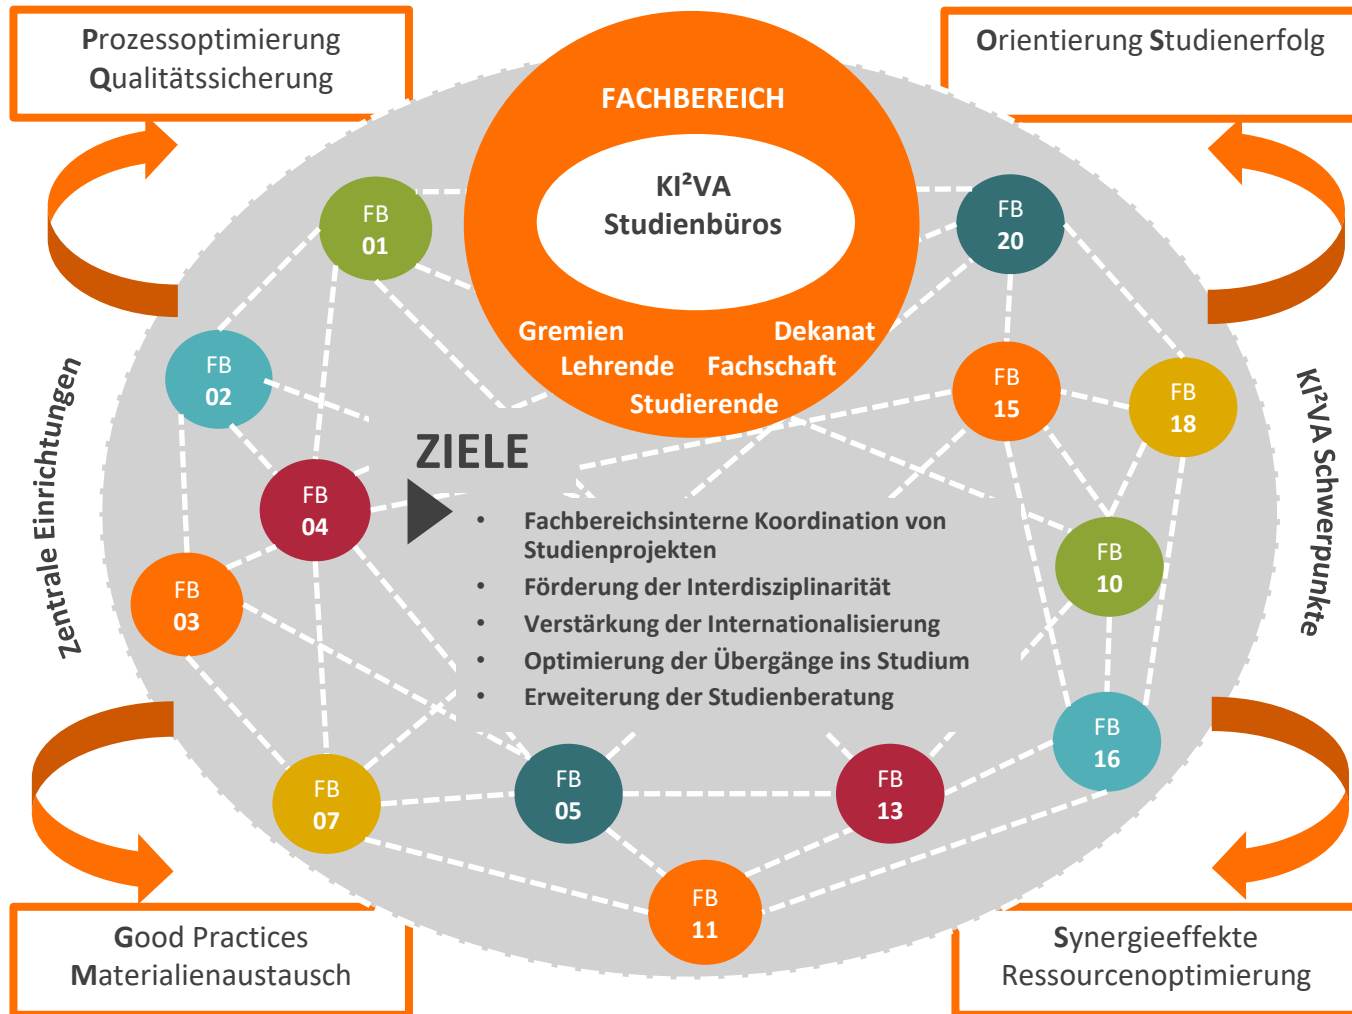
Prozessoptimierung
Qualitätssicherung

Orientierung Studienerfolg

FACHBEREICH

KI²VA
Studienbüros

Gremien
Dekanat
Lehrende
Fachschaft
Studierende

FB 01

FB 20

FB 02

FB 15

FB 18

Zentrale Einrichtungen

KI²VA Schwerpunkte

ZIELE

FB 04

- Fachbereichsinterne Koordination von Studienprojekten
- Förderung der Interdisziplinarität
- Verstärkung der Internationalisierung
- Optimierung der Übergänge ins Studium
- Erweiterung der Studienberatung

FB 10

FB 03

FB 16

FB 07

FB 05

FB 13

FB 11

Good Practices
Materialienaustausch

Synergieeffekte
Ressourcenoptimierung